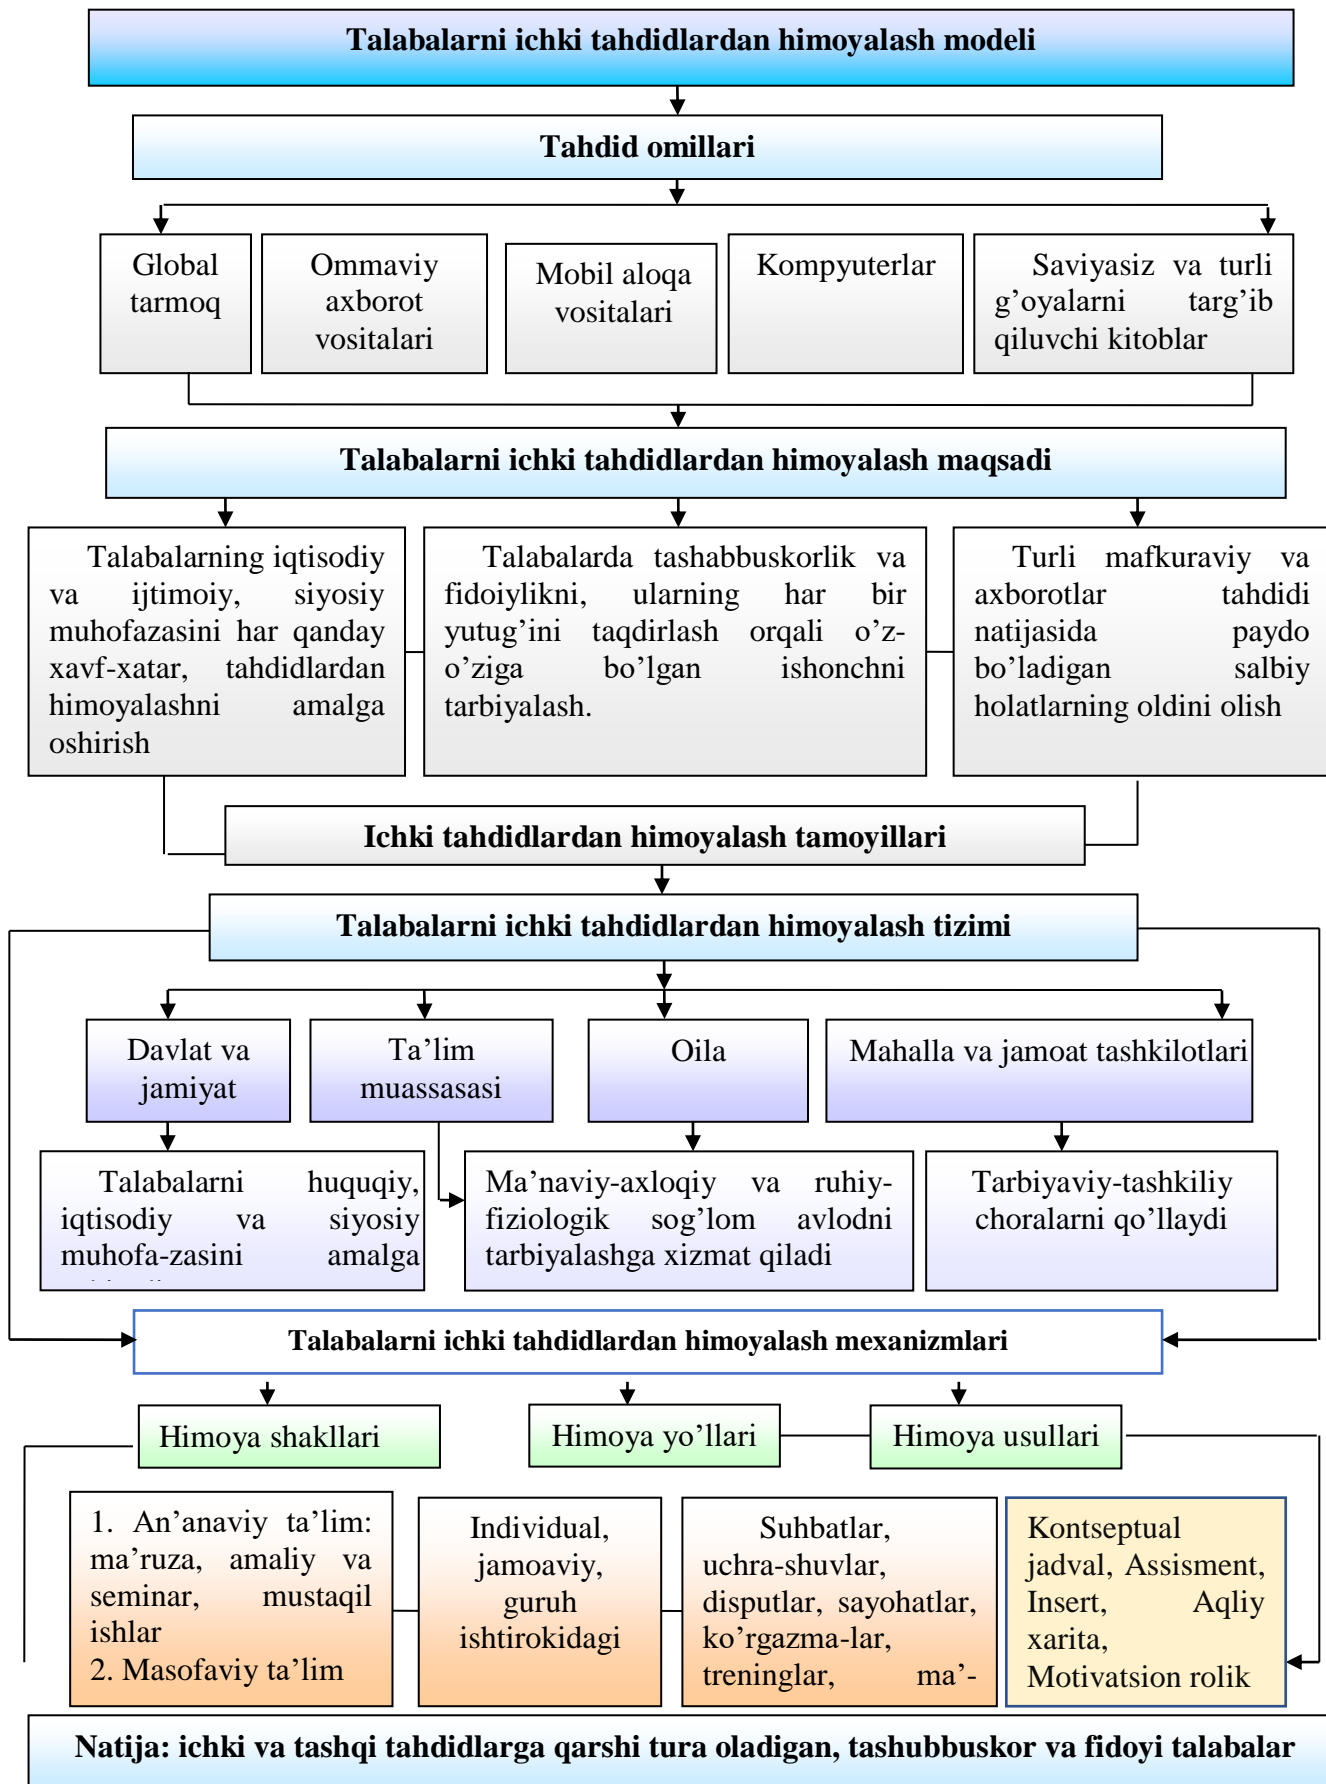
Talabalarni ichki tahdidlardan himoyalash modeli

Tahdid omillari

Global tarmoq

Ommaviy axborot vositalari

Mobil aloqa vositalari

Kompyuterlar

Saviyasiz va turli g’oyalarni targ’ib qiluvchi kitoblar

Talabalarni ichki tahdidlardan himoyalash maqsadi

Talabalarning iqtisodiy va ijtimoiy, siyosiy muhofazasini har qanday xavf-xatar, tahdidlardan himoyalashni amalga oshirish

Talabalarda tashabbuskorlik va fidoiylikni, ularning har bir yutug’ini taqdirlash orqali o’z-o’ziga bo’lgan ishonchni tarbiyalash.

Turli mafkuraviy va axborotlar tahdidi natijasida paydo bo’ladigan salbiy holatlarning oldini olish

Ichki tahdidlardan himoyalash tamoyillari

Talabalarni ichki tahdidlardan himoyalash tizimi

Davlat va jamiyat

Ta’lim muassasasi

Oila

Mahalla va jamoat tashkilotlari

Talabalarni huquqiy, iqtisodiy va siyosiy muhofa-zasini amalga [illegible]

Ma’naviy-axloqiy va ruhiy-fiziologik sog’lom avlodni tarbiyalashga xizmat qiladi

Tarbiyaviy-tashkiliy choralarni qo’llaydi

Talabalarni ichki tahdidlardan himoyalash mexanizmlari

Himoya shakllari

Himoya yo’llari

Himoya usullari

1. An’anaviy ta’lim: ma’ruza, amaliy va seminar, mustaqil ishlar
2. Masofaviy ta’lim

Individual, jamoaviy, guruh ishtirokidagi

Suhbatlar, uchra-shuvlar, disputlar, sayohatlar, ko’rgazma-lar, treninglar, ma’-

Kontseptual jadval, Assisment, Insert, Aqliy xarita, Motivatsion rolik

Natija: ichki va tashqi tahdidlarga qarshi tura oladigan, tashubbuskor va fidoyi talabalar